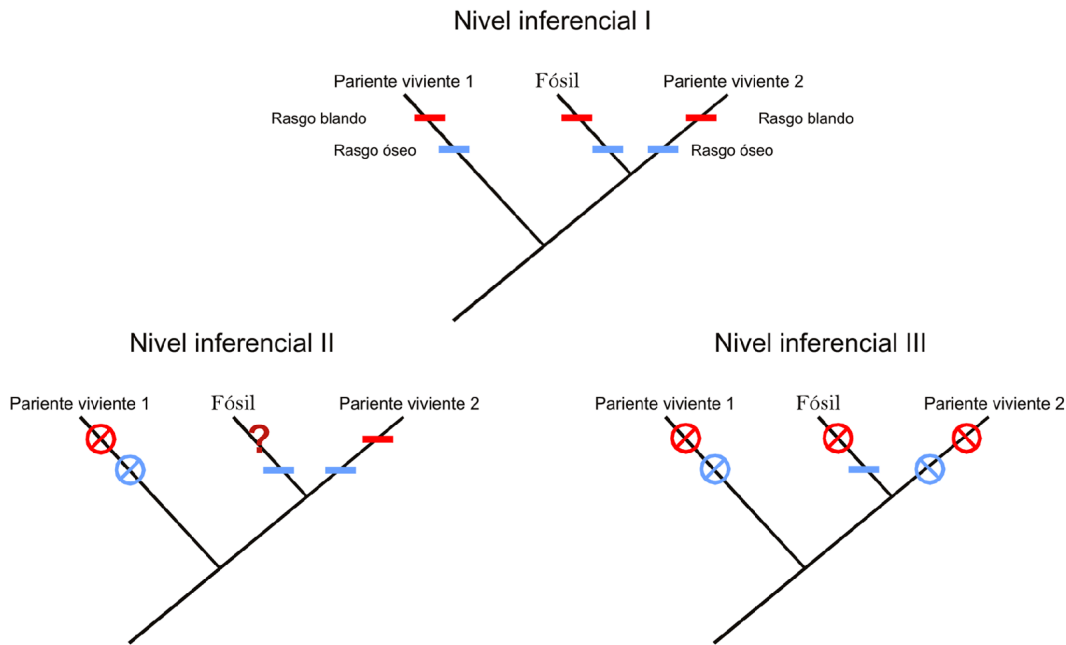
Nivel inferencial I

Pariente viviente 1

Fósil

Pariente viviente 2

Rasgo blando

Rasgo blando

Rasgo óseo

Rasgo óseo

Nivel inferencial II

Pariente viviente 1

Fósil

Pariente viviente 2

?

Nivel inferencial III

Pariente viviente 1

Fósil

Pariente viviente 2